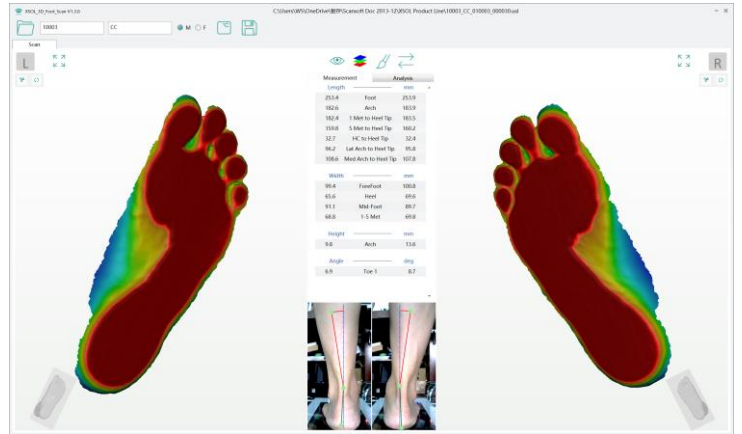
XSOL_3D_Foot_Scan V1.0.0

C:\Users\WS\OneDrive\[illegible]\Scansoft Doc 2013-12\XSOL Product Line\10003_CC_010003_000003D.sol

10003

CC

M F

Scan

L

R

Measurement

Analysis

| Length | | mm |
|---|---|---|
| 253.4 | Foot | 253.9 |
| 182.6 | Arch | 183.9 |
| 182.4 | 1 Met to Heel Tip | 183.5 |
| 159.8 | 5 Met to Heel Tip | 160.2 |
| 32.7 | HC to Heel Tip | 32.4 |
| 96.2 | Lat Arch to Heel Tip | 95.8 |
| 108.6 | Med Arch to Heel Tip | 107.8 |

| Width | | mm |
|---|---|---|
| 99.4 | ForeFoot | 100.8 |
| 65.6 | Heel | 69.6 |
| 91.1 | Mid-Foot | 89.7 |
| 68.8 | 1-5 Met | 69.8 |

| Height | | mm |
|---|---|---|
| 9.6 | Arch | 13.6 |

| Angle | | deg |
|---|---|---|
| 6.9 | Toe 1 | 8.7 |